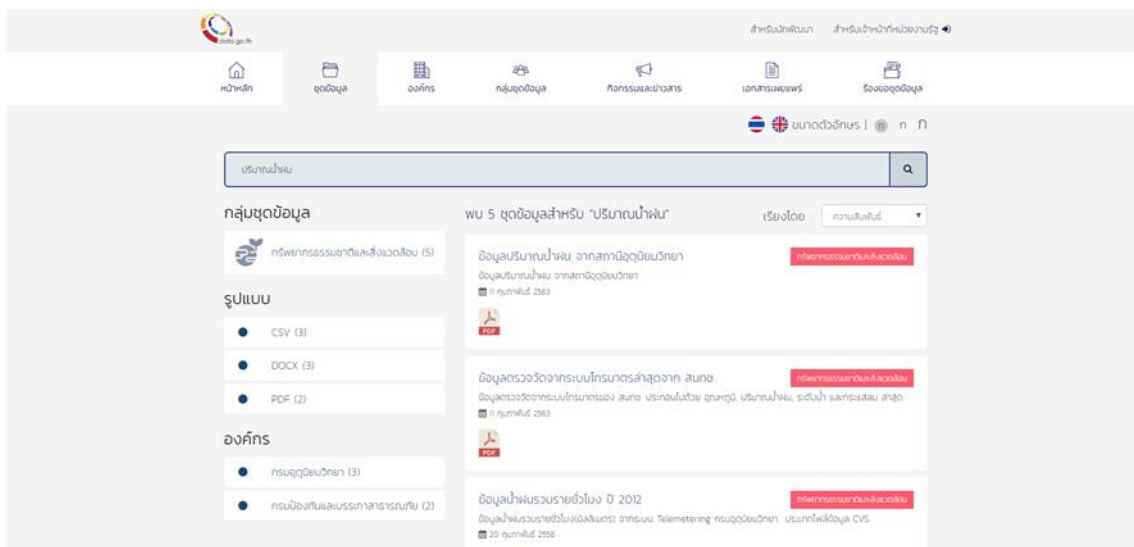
data.go.th

สำหรับนักพัฒนา สำหรับเจ้าหน้าที่หน่วยงานรัฐ

หน้าหลัก ชุดข้อมูล องค์กร กลุ่มชุดข้อมูล กิจกรรมและข่าวสาร เอกสารเผยแพร่ ร้องขอชุดข้อมูล

ขนาดตัวอักษร | ก ก ก

ปริมาณน้ำฝน

กลุ่มชุดข้อมูล

ทรัพยากรธรรมชาติและสิ่งแวดล้อม (5)

รูปแบบ

CSV (3)

DOCX (3)

PDF (2)

องค์กร

กรมอุตุนิยมวิทยา (3)

กรมป้องกันและบรรเทาสาธารณภัย (2)

พบ 5 ชุดข้อมูลสำหรับ "ปริมาณน้ำฝน"

เรียงโดย : ความสัมพันธ์

ข้อมูลปริมาณน้ำฝน จากสถานีอุตุนิยมวิทยา
ทรัพยากรธรรมชาติและสิ่งแวดล้อม
ข้อมูลปริมาณน้ำฝน จากสถานีอุตุนิยมวิทยา
11 กุมภาพันธ์ 2563
PDF

ข้อมูลตรวจวัดจากระบบโทรมาตรล่าสุดจาก สนทช
ทรัพยากรธรรมชาติและสิ่งแวดล้อม
ข้อมูลตรวจวัดจากระบบโทรมาตรของ สนทช ประกอบไปด้วย อุณหภูมิ, ปริมาณน้ำฝน, ระดับน้ำ และกระแสลม ล่าสุด
11 กุมภาพันธ์ 2563
PDF

ข้อมูลน้ำฝนรวมรายชั่วโมง ปี 2012
ทรัพยากรธรรมชาติและสิ่งแวดล้อม
ข้อมูลน้ำฝนรวมรายชั่วโมง(มิลลิเมตร) จากระบบ Telemetering กรมอุตุนิยมวิทยา ประเภทไฟล์ข้อมูล CVS
20 กุมภาพันธ์ 2558